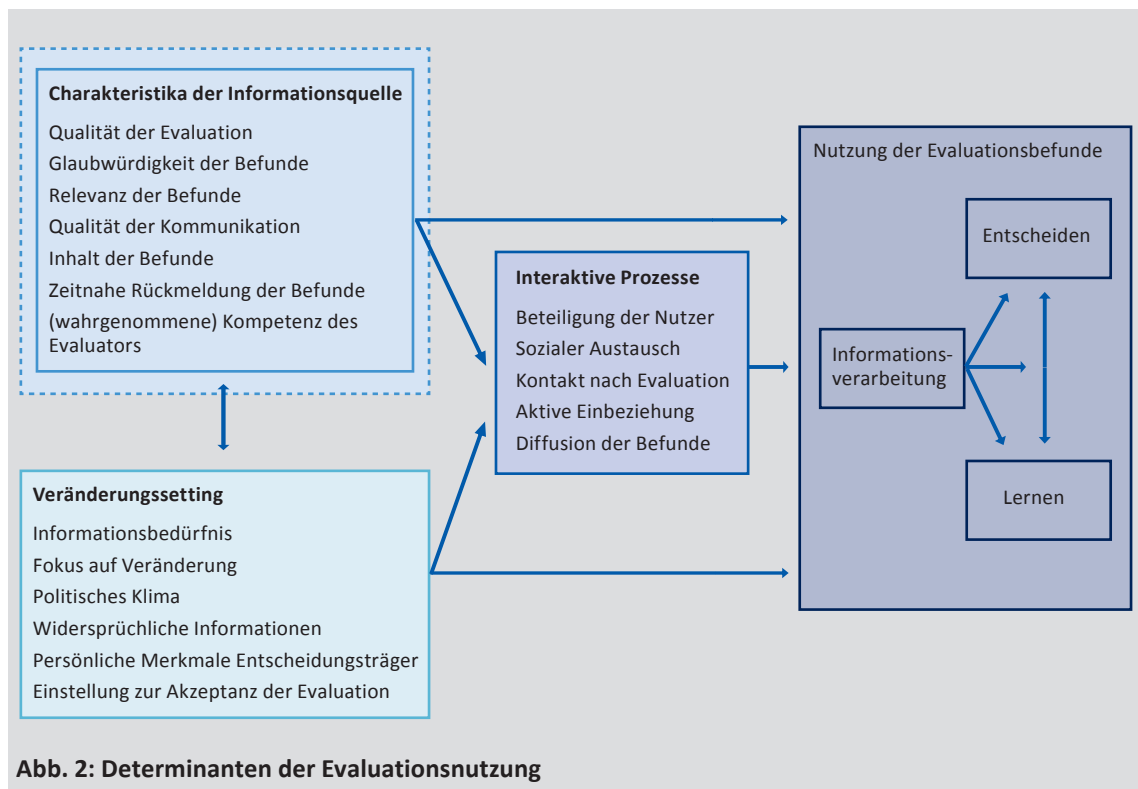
Charakteristika der Informationsquelle

Qualität der Evaluation
Glaubwürdigkeit der Befunde
Relevanz der Befunde
Qualität der Kommunikation
Inhalt der Befunde
Zeitnahe Rückmeldung der Befunde
(wahrgenommene) Kompetenz des Evaluators

Veränderungssetting

Informationsbedürfnis
Fokus auf Veränderung
Politisches Klima
Widersprüchliche Informationen
Persönliche Merkmale Entscheidungsträger
Einstellung zur Akzeptanz der Evaluation

Interaktive Prozesse

Beteiligung der Nutzer
Sozialer Austausch
Kontakt nach Evaluation
Aktive Einbeziehung
Diffusion der Befunde

Nutzung der Evaluationsbefunde

Entscheiden

Informationsverarbeitung

Lernen

Abb. 2: Determinanten der Evaluationsnutzung